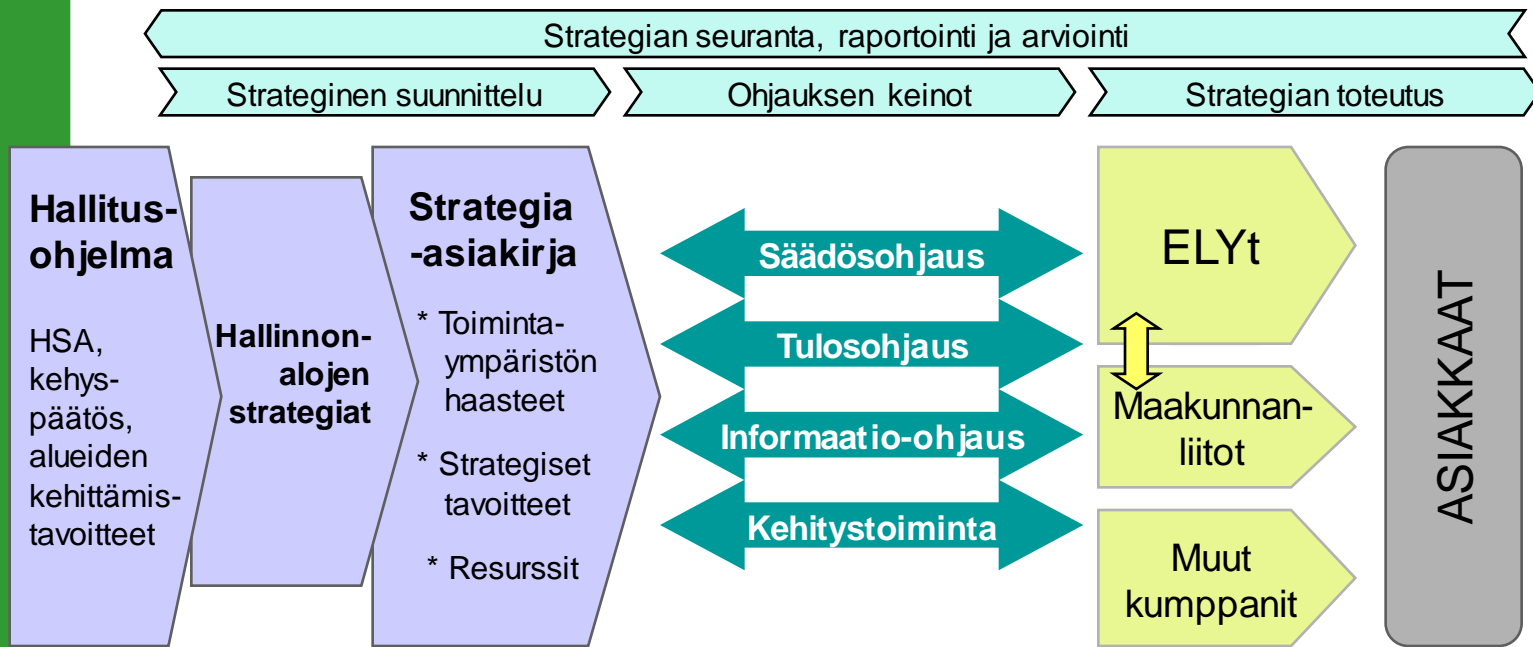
Strategian seuranta, raportointi ja arviointi

Strateginen suunnittelu

Ohjauksen keinot

Strategian toteutus

Hallitus-ohjelma

HSA, kehys-päätös, alueiden kehittämis-tavoitteet

Hallinnon-alojen strategiat

Strategia -asiakirja

* Toiminta-ympäristön haasteet

* Strategiset tavoitteet

* Resurssit

Säädösohjaus

Tulosohjaus

Informaatio-ohjaus

Kehitystoiminta

ELYt

Maakunnan-liitot

Muut kumppanit

ASIAKKAAT